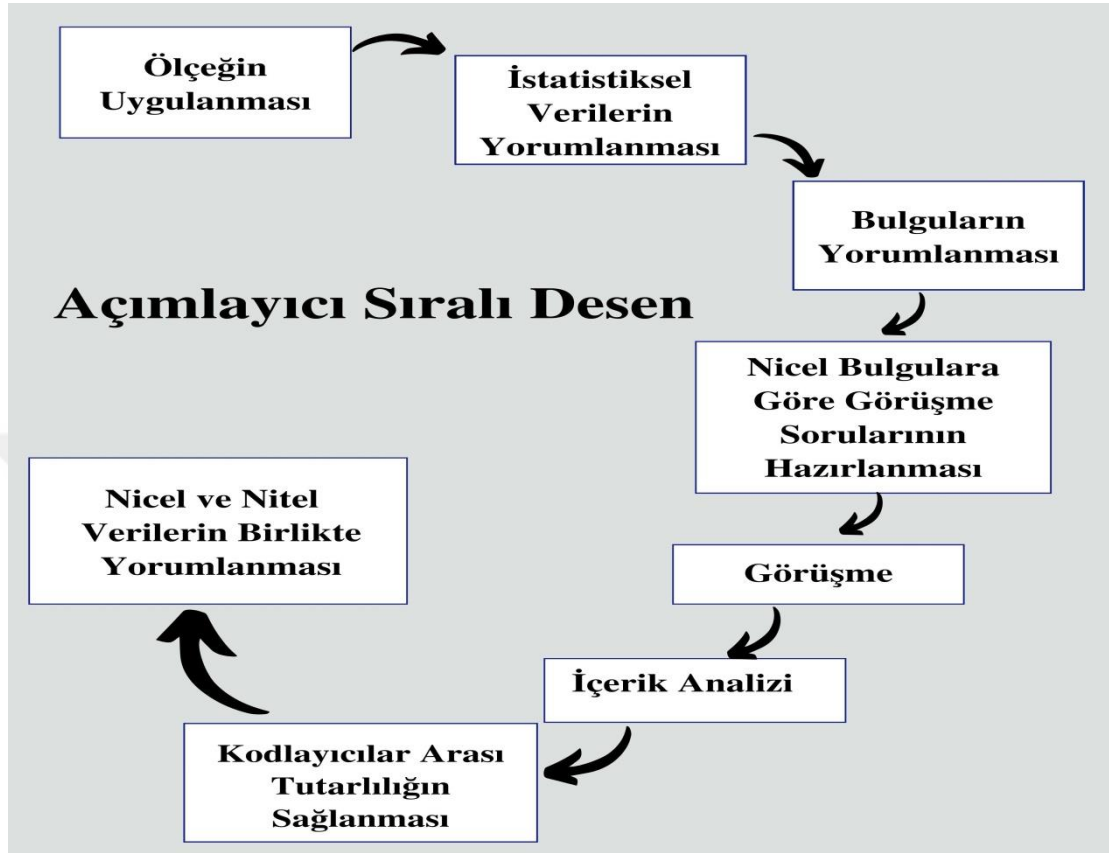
Ölçeğin Uygulanması

İstatistiksel Verilerin Yorumlanması

Bulguların Yorumlanması

Açımlayıcı Sıralı Desen

Nicel Bulgulara Göre Görüşme Sorularının Hazırlanması

Görüşme

İçerik Analizi

Kodlayıcılar Arası Tutarlılığın Sağlanması

Nicel ve Nitel Verilerin Birlikte Yorumlanması